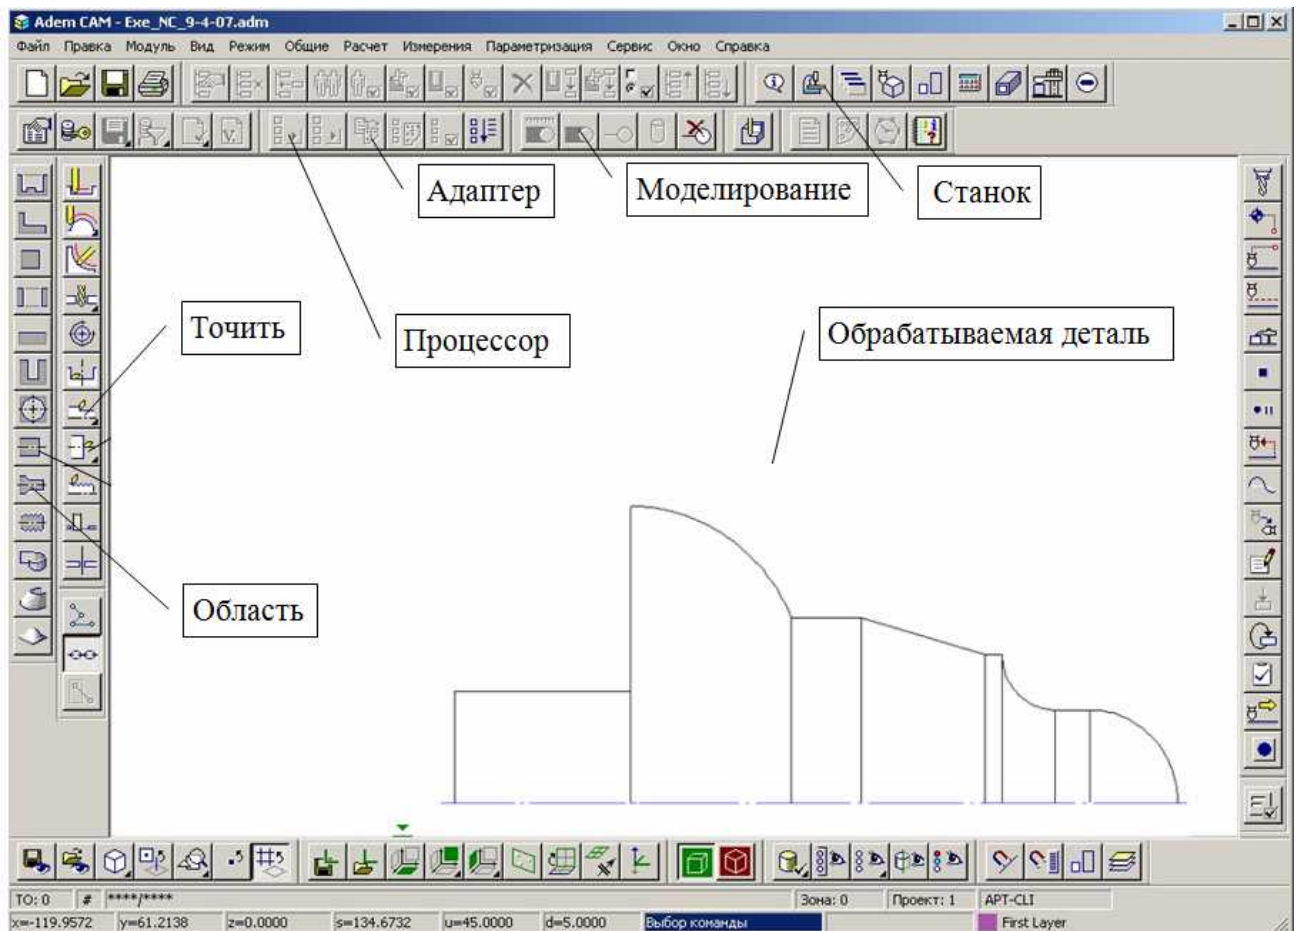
Adem CAM - Exe_NC_9-4-07.adm

Файл Правка Модуль Вид Режим Общие Расчет Измерения Параметризация Сервис Окно Справка

Адаптер

Моделирование

Станок

Точить

Процессор

Обрабатываемая деталь

Область

TO: 0 | # | ****/**** | Зона: 0 | Проект: 1 | APT-CLI

x=-119.9572 | y=61.2138 | z=0.0000 | s=134.6732 | u=45.0000 | d=5.0000 | Выбор команды | First Layer